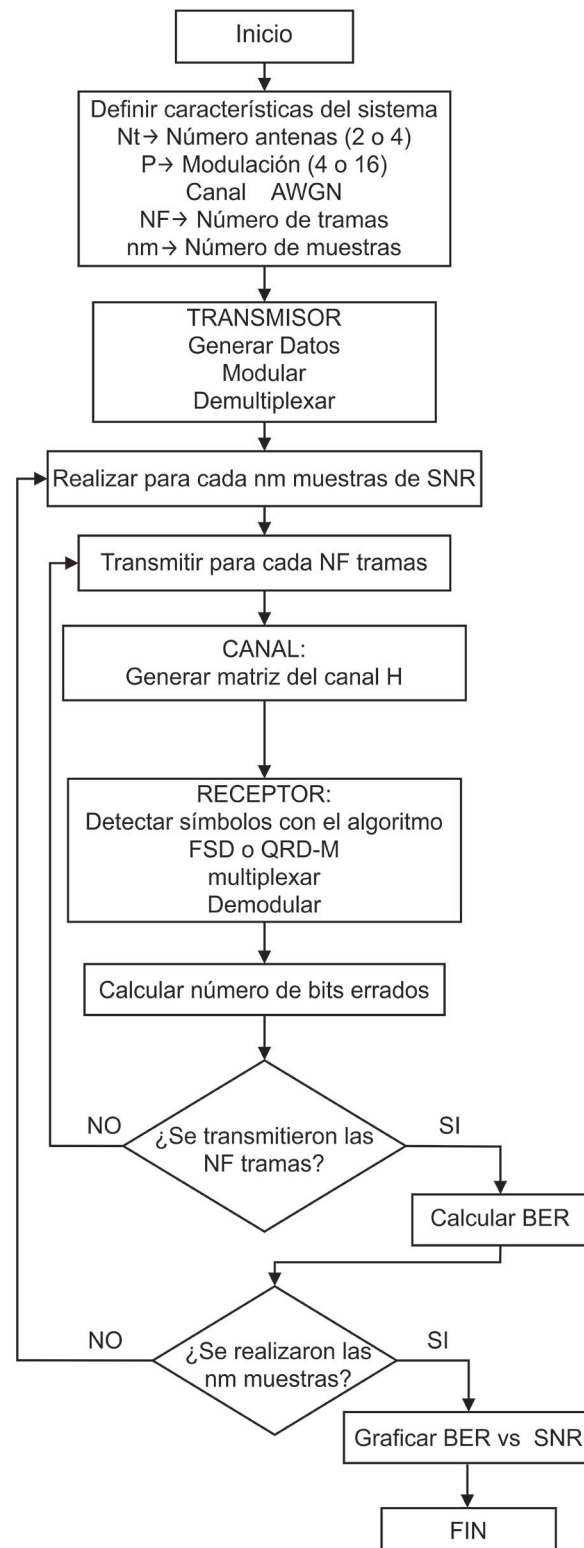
Inicio

Definir características del sistema
Nt→ Número antenas (2 o 4)
P→ Modulación (4 o 16)
Canal AWGN
NF→ Número de tramas
nm→ Número de muestras

TRANSMISOR
Generar Datos
Modular
Demultiplexar

Realizar para cada nm muestras de SNR

Transmitir para cada NF tramas

CANAL:
Generar matriz del canal H

RECEPTOR:
Detectar símbolos con el algoritmo
FSD o QRD-M
multiplexar
Demodular

Calcular número de bits errados

NO
¿Se transmitieron las NF tramas?
SI

Calcular BER

NO
¿Se realizaron las nm muestras?
SI

Graficar BER vs SNR

FIN